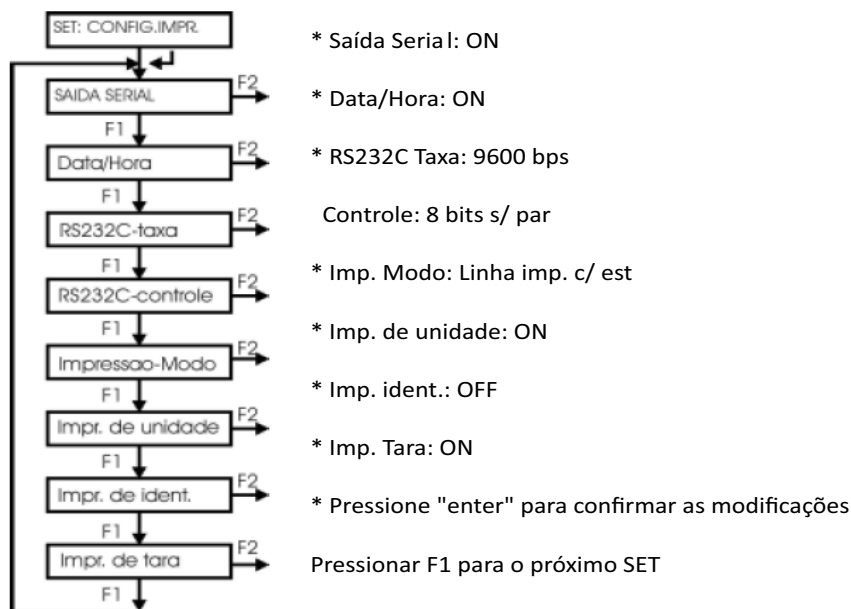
SET: CONFIG.IMPR.

SAIDA SERIAL
F2
F1
Data/Hora
F2
F1
RS232C-taxa
F2
F1
RS232C-controle
F2
F1
Impressao-Modo
F2
F1
Impr. de unidade
F2
F1
Impr. de ident.
F2
F1
Impr. de tara
F2
F1

* Saída Seria l: ON

* Data/Hora: ON

* RS232C Taxa: 9600 bps

Controle: 8 bits s/ par

* Imp. Modo: Linha imp. c/ est

* Imp. de unidade: ON

* Imp. ident.: OFF

* Imp. Tara: ON

* Pressione "enter" para confirmar as modificações

Pressionar F1 para o próximo SET